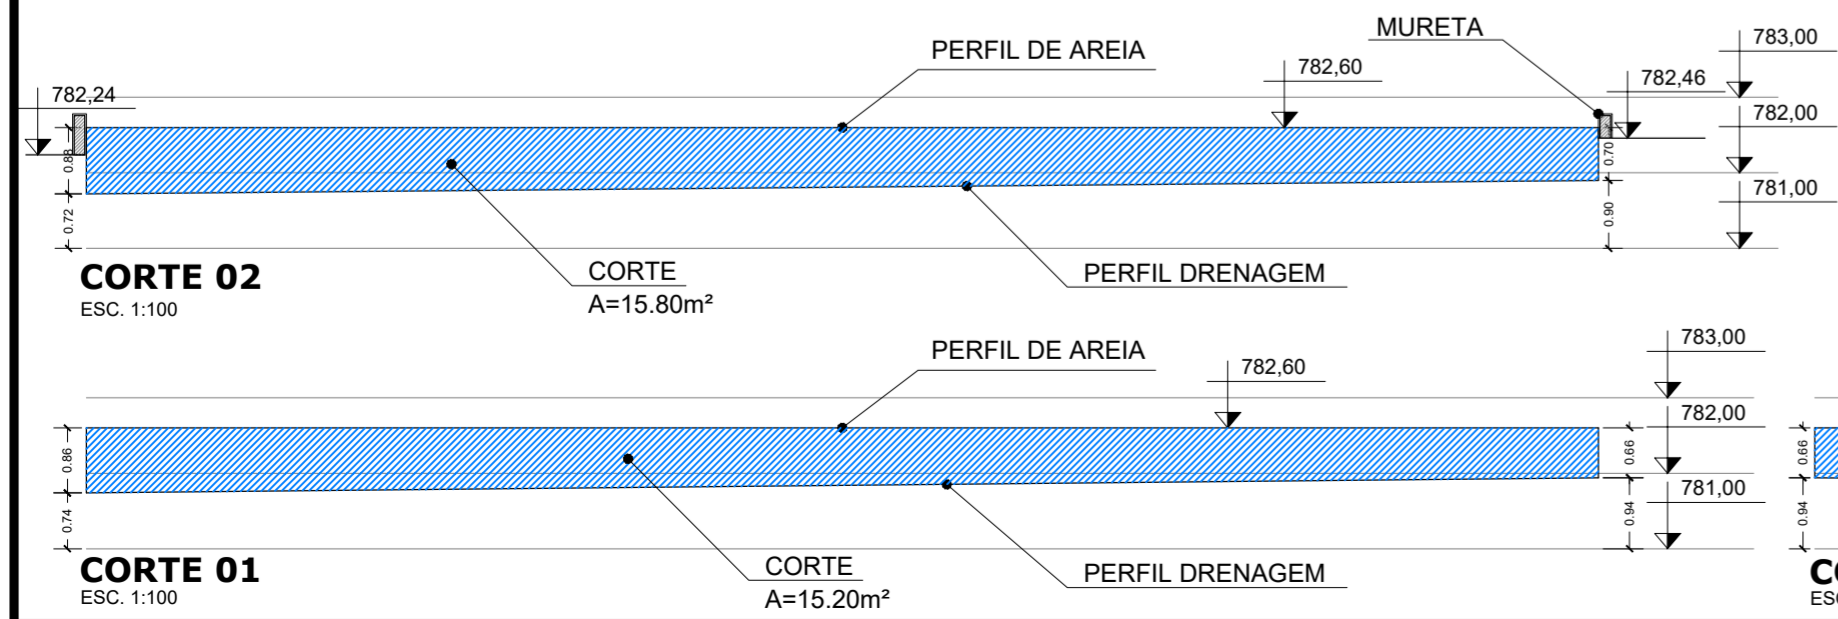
MURETA
783,00
PERFIL DE AREIA
782,60
782,46
782,24
782,00
0.88
0.70
781,00
0.72
0.90
CORTE 02
ESC. 1:100
CORTE
A=15.80m²
PERFIL DRENAGEM
PERFIL DE AREIA
783,00
782,60
782,00
0.86
0.66
0.66
781,00
0.74
0.94
0.94
CORTE 01
ESC. 1:100
CORTE
A=15.20m²
PERFIL DRENAGEM
C
ES